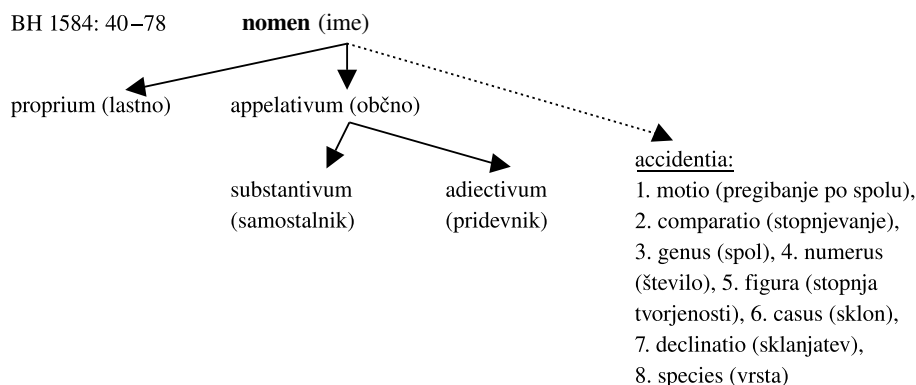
BH 1584: 40–78

**nomen** (ime)

proprium (lastno)

appelativum (občno)

substantivum (samostalnik)

adiectivum (pridevnik)

accidentia:
1. motio (pregibanje po spolu), 2. comparatio (stopnjevanje), 3. genus (spol), 4. numerus (število), 5. figura (stopnja tvorjenosti), 6. casus (sklon), 7. declinatio (sklanjatev), 8. species (vrsta)